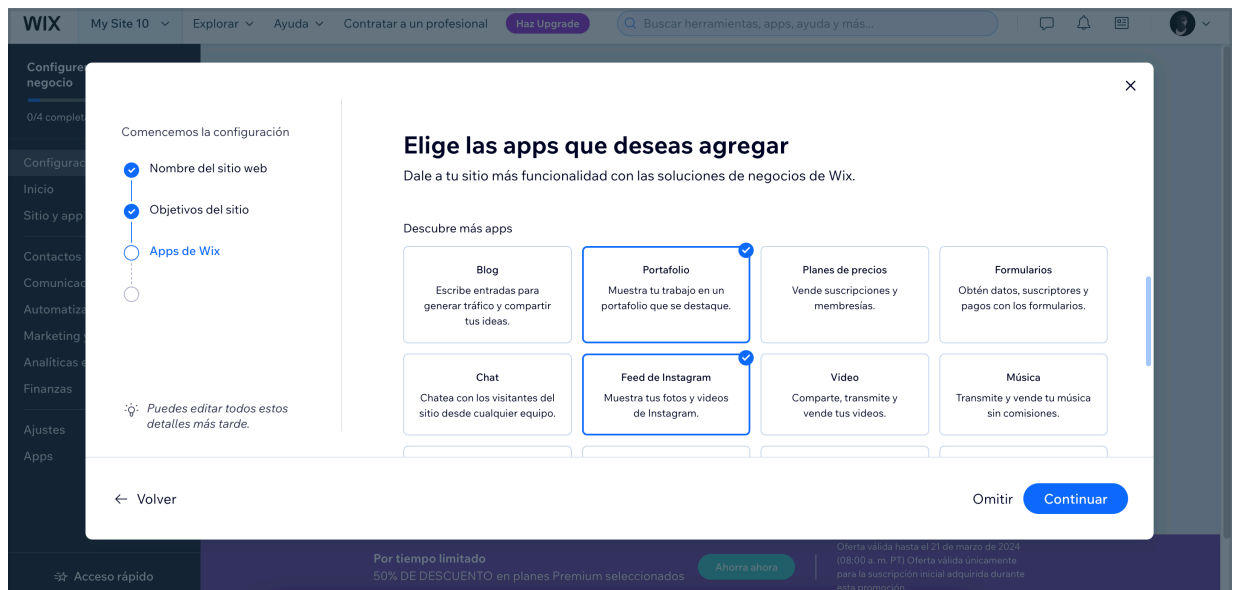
WIX My Site 10 Explorar Ayuda Contratar a un profesional Haz Upgrade Buscar herramientas, apps, ayuda y más...

Configure negocio
0/4 complet
Configurac
Inicio
Sitio y app
Contactos
Comunicac
Automatiz
Marketing
Analíticas
Finanzas
Ajustes
Apps
Acceso rápido

Comencemos la configuración
Nombre del sitio web
Objetivos del sitio
Apps de Wix

Puedes editar todos estos detalles más tarde.

Elige las apps que deseas agregar
Dale a tu sitio más funcionalidad con las soluciones de negocios de Wix.

Descubre más apps

Blog
Escribe entradas para generar tráfico y compartir tus ideas.

Portafolio
Muestra tu trabajo en un portafolio que se destaque.

Planes de precios
Vende suscripciones y membresías.

Formularios
Obtén datos, suscriptores y pagos con los formularios.

Chat
Chatea con los visitantes del sitio desde cualquier equipo.

Feed de Instagram
Muestra tus fotos y videos de Instagram.

Video
Comparte, transmite y vende tus videos.

Música
Transmite y vende tu música sin comisiones.

Volver
Omitir Continuar

Por tiempo limitado
50% DE DESCUENTO en planes Premium seleccionados
Ahorra ahora
Oferta válida hasta el 21 de marzo de 2024 (08:00 a. m. PT) Oferta válida únicamente para la suscripción inicial adquirida durante esta promoción